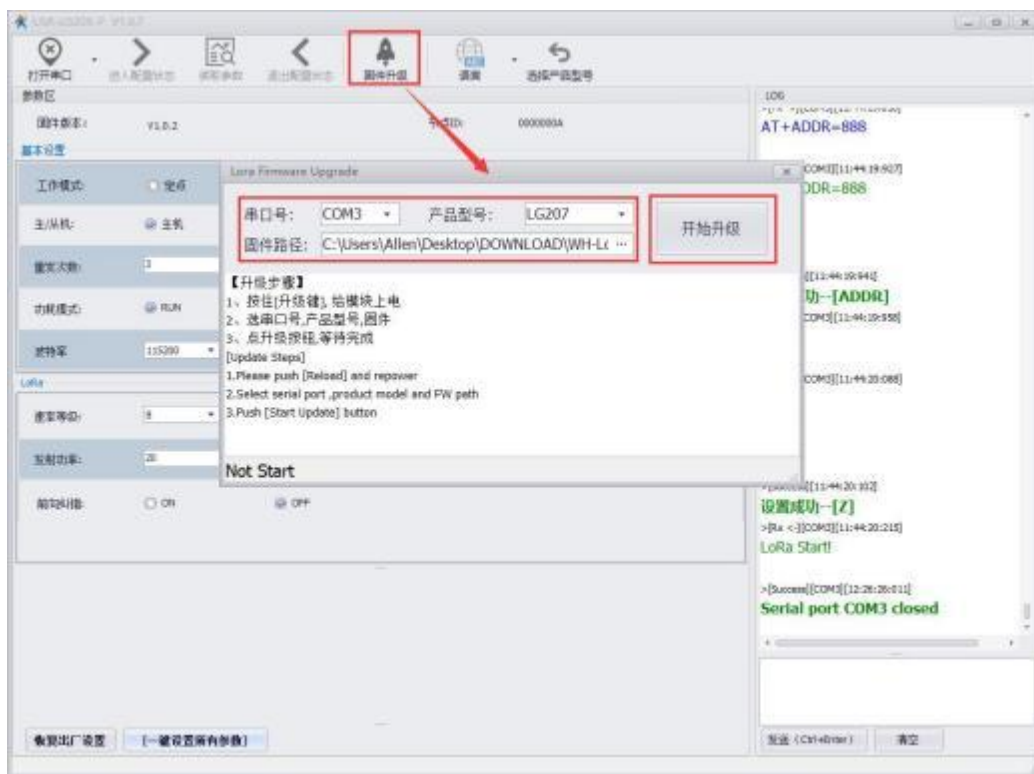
USR-LG206-P V1.0.7

打开串口 进入配置状态 读取参数 退出配置状态 固件升级 语言 选择产品型号

参数区

固件版本: V1.0.2

节点ID: 0000000A

基本设置

工作模式: 透传

主/从机: 主机

重发次数: 3

功耗模式: RUN

波特率 115200

LoRa

速率等级: 8

发射功率: 20

前向纠错: ON OFF

Lora Firmware Upgrade

串口号: COM3

产品型号: LG207

固件路径: C:\Users\Allen\Desktop\DOWNLOAD\WH-L( ...

开始升级

【升级步骤】
1、按住[升级键], 给模块上电
2、选串口号,产品型号,固件
3、点升级按钮,等待完成
[Update Steps]
1.Please push [Reload] and repower
2.Select serial port ,product model and FW path
3.Push [Start Update] button

Not Start

恢复出厂设置 [一键设置所有参数]

LOG

AT+ADDR=888

[COM3][11:44:19:927]

DDR=888

[11:44:19:940]

功--[ADDR]

[COM3][11:44:19:958]

[COM3][11:44:20:088]

[11:44:20:102]

设置成功--[Z]

>[Rx <-][COM3][11:44:20:215]

LoRa Start!

>[Success][COM3][12:26:26:011]

Serial port COM3 closed

发送 (Ctrl+Enter) 清空